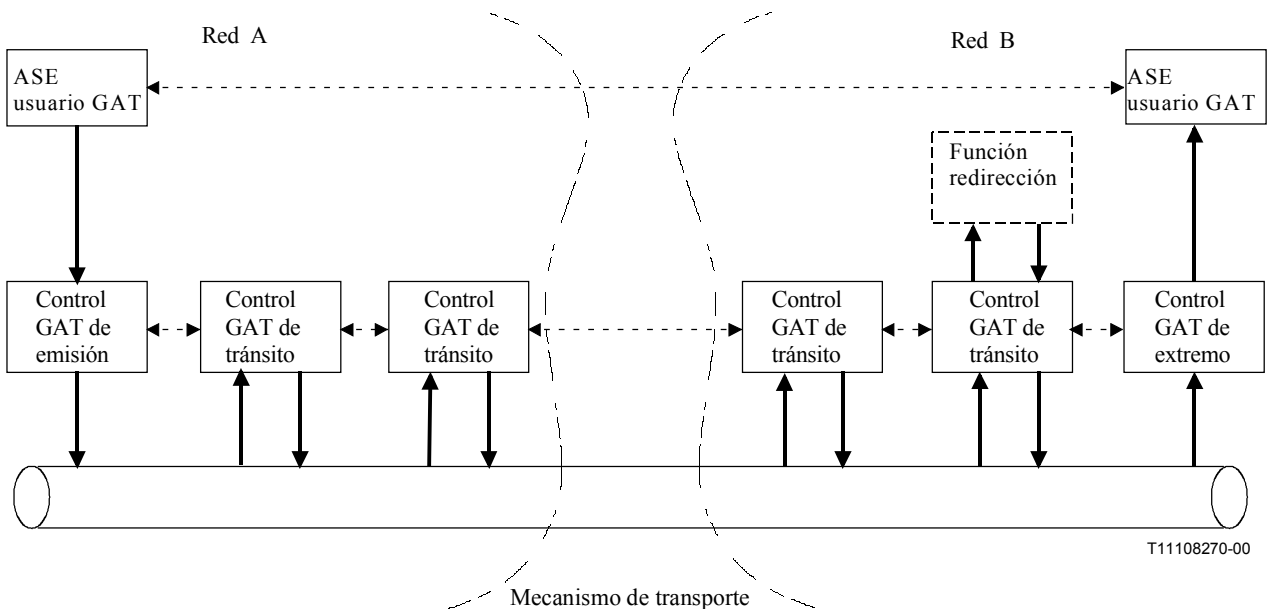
Red A

Red B

ASE usuario GAT

ASE usuario GAT

Función redirección

Control GAT de emisión

Control GAT de tránsito

Control GAT de tránsito

Control GAT de tránsito

Control GAT de tránsito

Control GAT de extremo

T11108270-00

Mecanismo de transporte